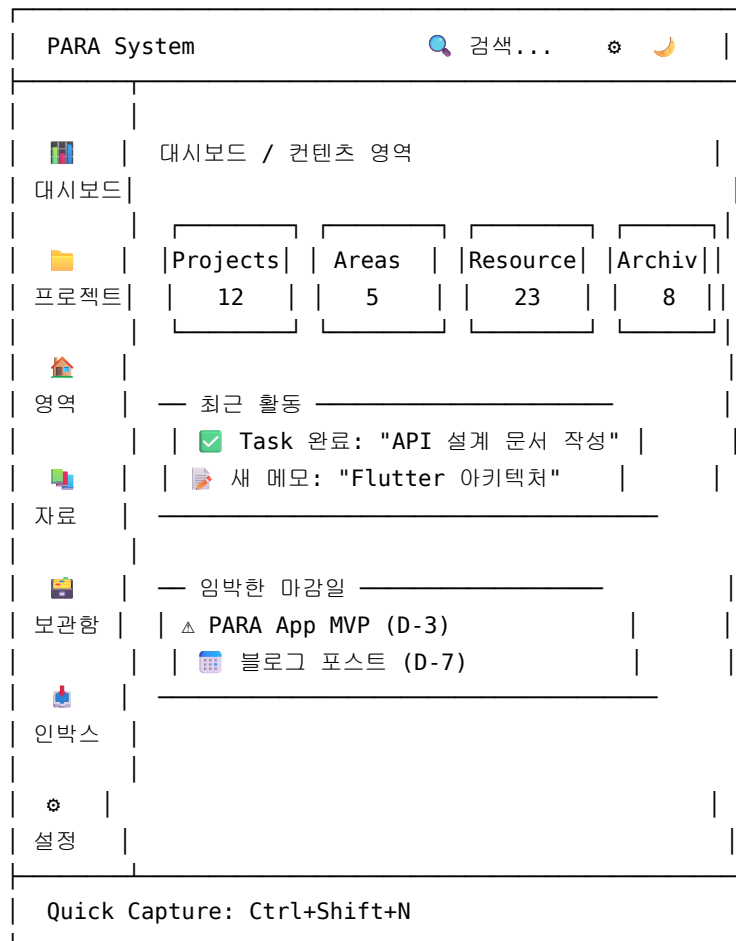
PARA System 🔍 검색... ⚙ 🌙

대시보드

프로젝트

영역

자료

보관함

인박스

⚙ 설정

대시보드 / 컨텐츠 영역

| Projects | Areas | Resource | Archiv |
|---|---|---|---|
| 12 | 5 | 23 | 8 |

— 최근 활동 —
✅ Task 완료: "API 설계 문서 작성"
📝 새 메모: "Flutter 아키텍처"

— 임박한 마감일 —
⚠ PARA App MVP (D-3)
📅 블로그 포스트 (D-7)

Quick Capture: Ctrl+Shift+N